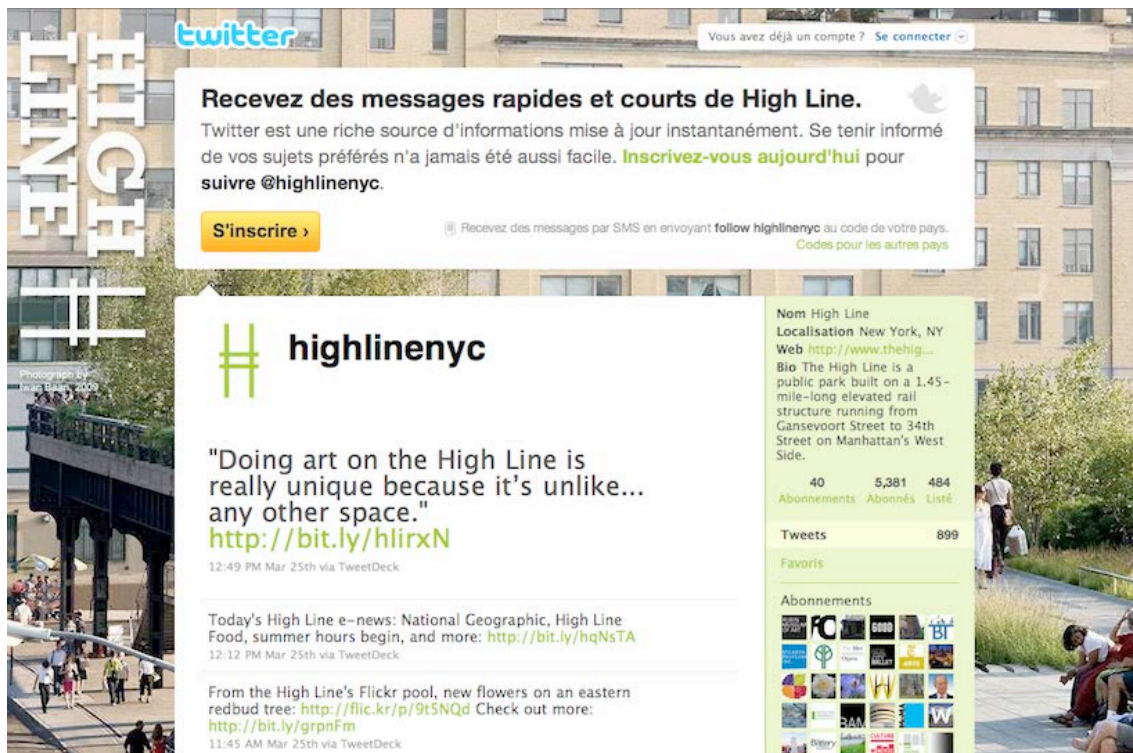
HIGH LINE

Photograph by Iwan Baan, 2009

twitter

Vous avez déjà un compte ? Se connecter

Recevez des messages rapides et courts de High Line.

Twitter est une riche source d'informations mise à jour instantanément. Se tenir informé de vos sujets préférés n'a jamais été aussi facile. Inscrivez-vous aujourd'hui pour suivre @highlinenyc.

S'inscrire ›

Recevez des messages par SMS en envoyant follow highlinenyc au code de votre pays.
Codes pour les autres pays

highlinenyc

"Doing art on the High Line is really unique because it's unlike... any other space." http://bit.ly/hlirxN
12:49 PM Mar 25th via TweetDeck

Today's High Line e-news: National Geographic, High Line Food, summer hours begin, and more: http://bit.ly/hqNsTA
12:12 PM Mar 25th via TweetDeck

From the High Line's Flickr pool, new flowers on an eastern redbud tree: http://flic.kr/p/9t5NQd Check out more: http://bit.ly/grpnFm
11:45 AM Mar 25th via TweetDeck

Nom High Line
Localisation New York, NY
Web http://www.thehig...
Bio The High Line is a public park built on a 1.45-mile-long elevated rail structure running from Gansevoort Street to 34th Street on Manhattan's West Side.

40 Abonnements
5,381 Abonnés
484 Listé

Tweets 899

Favoris

Abonnements